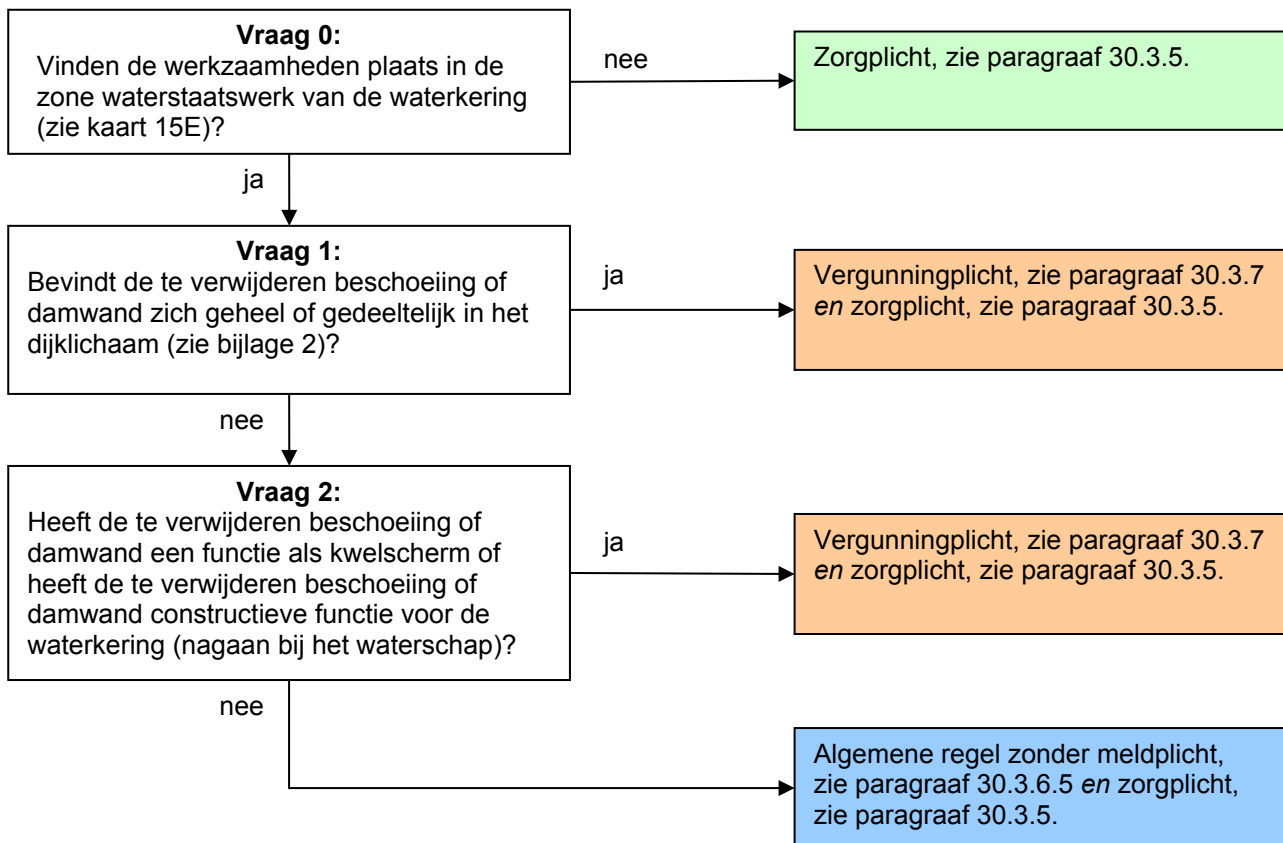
**Vraag 0:**
Vinden de werkzaamheden plaats in de zone waterstaatswerk van de waterkering (zie kaart 15E)?

nee

Zorgplicht, zie paragraaf 30.3.5.

ja

**Vraag 1:**
Bevindt de te verwijderen beschoeiing of damwand zich geheel of gedeeltelijk in het dijklichaam (zie bijlage 2)?

ja

Vergunningplicht, zie paragraaf 30.3.7 *en* zorgplicht, zie paragraaf 30.3.5.

nee

**Vraag 2:**
Heeft de te verwijderen beschoeiing of damwand een functie als kwelscherm of heeft de te verwijderen beschoeiing of damwand constructieve functie voor de waterkering (nagaan bij het waterschap)?

ja

Vergunningplicht, zie paragraaf 30.3.7 *en* zorgplicht, zie paragraaf 30.3.5.

nee

Algemene regel zonder meldplicht, zie paragraaf 30.3.6.5 *en* zorgplicht, zie paragraaf 30.3.5.